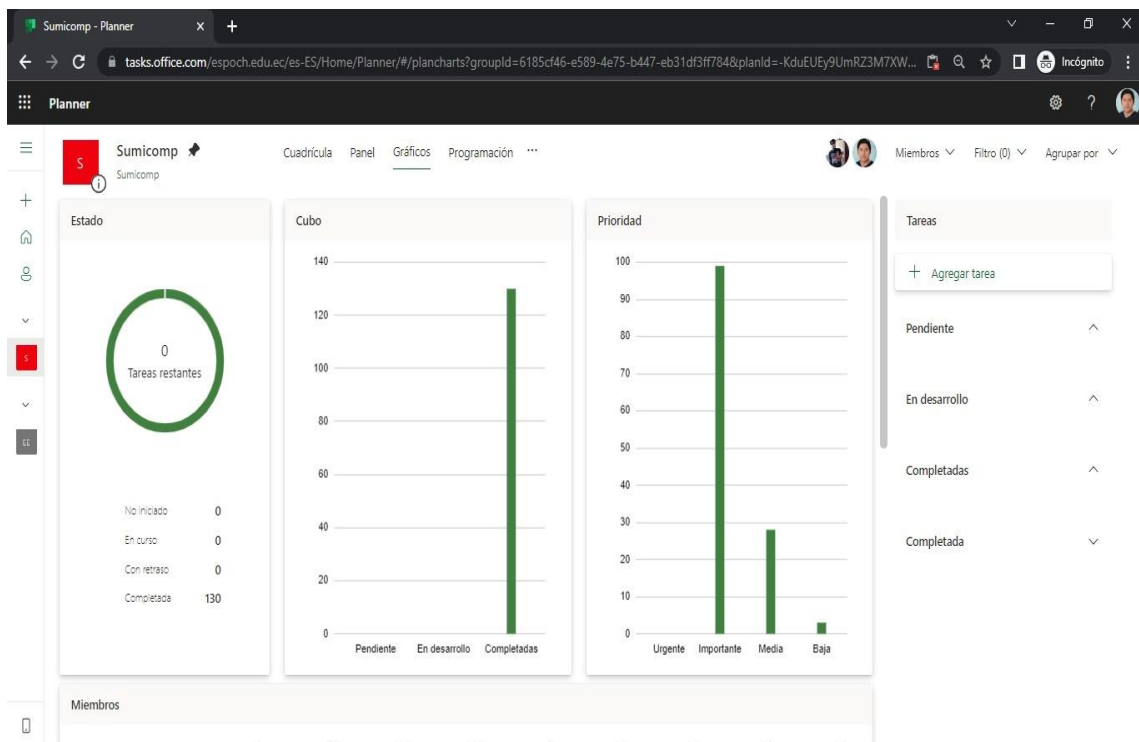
Sumicomp - Planner

tasks.office.com/espoch.edu.ec/es-ES/Home/Planner/#/plancharts?groupId=6185cf46-e589-4e75-b447-eb31df3ff784&planId=-KduEUEy9UmRZ3M7XW...

Incógnito

Planner

S

Sumicomp

Sumicomp

Cuadrícula Panel Gráficos Programación ···

Miembros Filtro (0) Agrupar por

EE

Estado

0
Tareas restantes

| No iniciado | 0 |
|---|---|
| En curso | 0 |
| Con retraso | 0 |
| Completada | 130 |

Cubo

140
120
100
80
60
40
20
0

Pendiente En desarrollo Completadas

Prioridad

100
90
80
70
60
50
40
30
20
10
0

Urgente Importante Media Baja

Tareas

+ Agregar tarea

Pendiente

En desarrollo

Completadas

Completada

Miembros